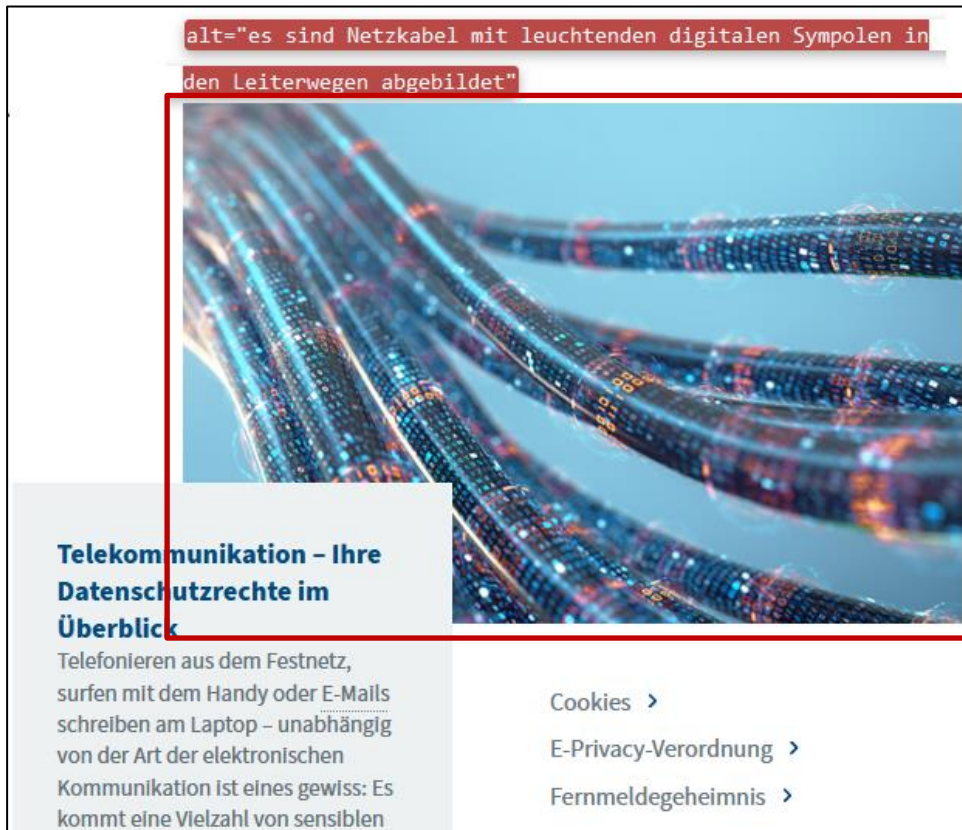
alt="es sind Netzkabel mit leuchtenden digitalen Sympolen in den Leiterwegen abgebildet"

Telekommunikation – Ihre Datenschutzrechte im Überblick

Telefonieren aus dem Festnetz, surfen mit dem Handy oder E-Mails schreiben am Laptop – unabhängig von der Art der elektronischen Kommunikation ist eines gewiss: Es kommt eine Vielzahl von sensiblen

Cookies ›

E-Privacy-Verordnung ›

Fernmeldegeheimnis ›